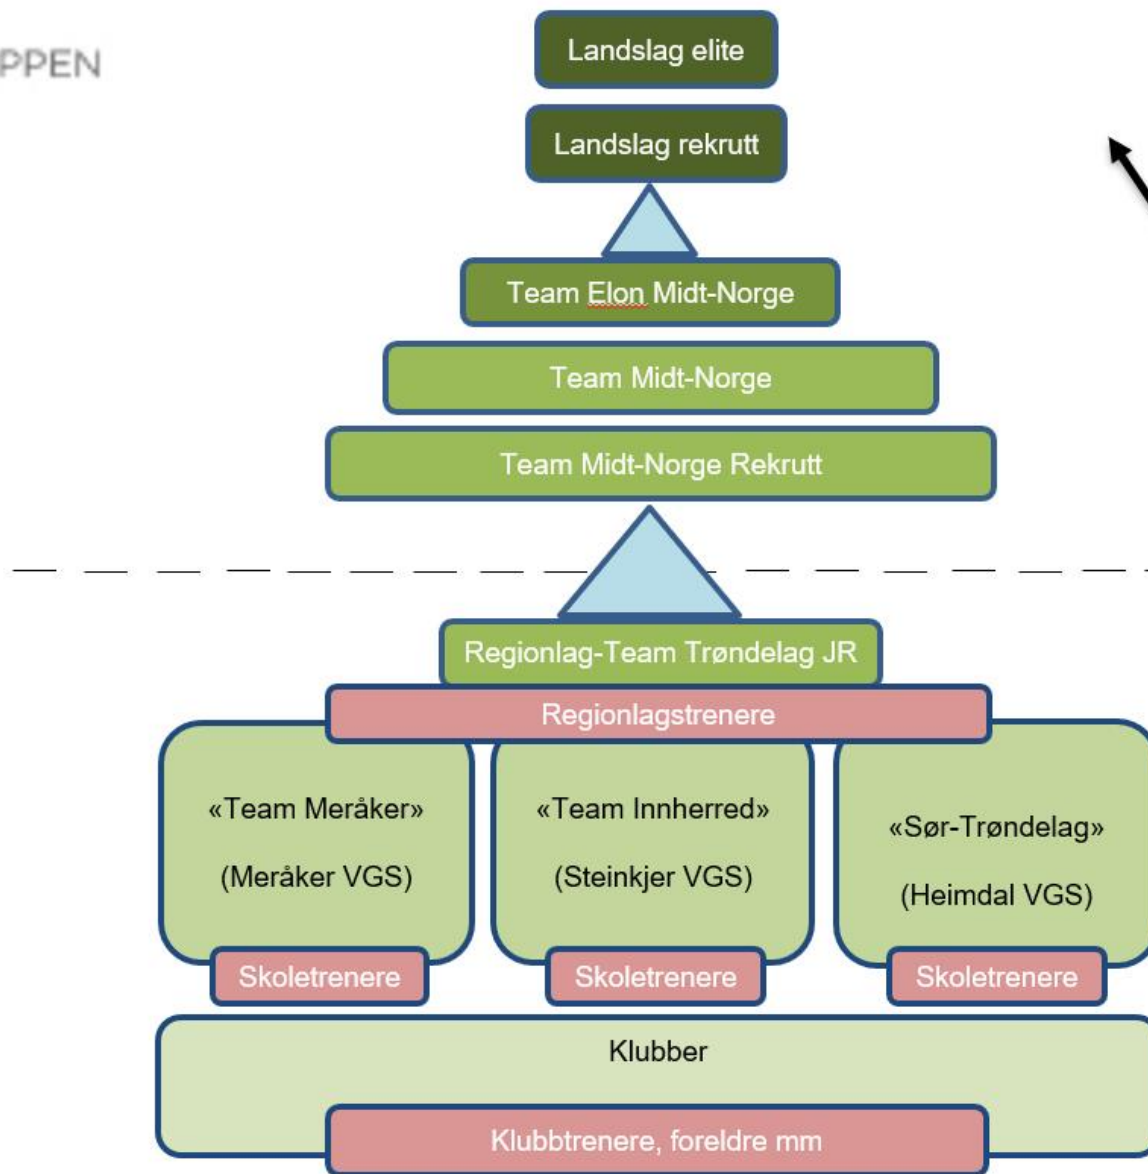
PPEN

Landslag elite

Landslag rekrutt

Team Elon Midt-Norge

Team Midt-Norge

Team Midt-Norge Rekrutt

Regionlag-Team Trøndelag JR

Regionlagstrenere

«Team Meråker»

(Meråker VGS)

Skoletrenere

«Team Innherred»

(Steinkjer VGS)

Skoletrenere

«Sør-Trøndelag»

(Heimdal VGS)

Skoletrenere

Klubber

Klubbtrenere, foreldre mm